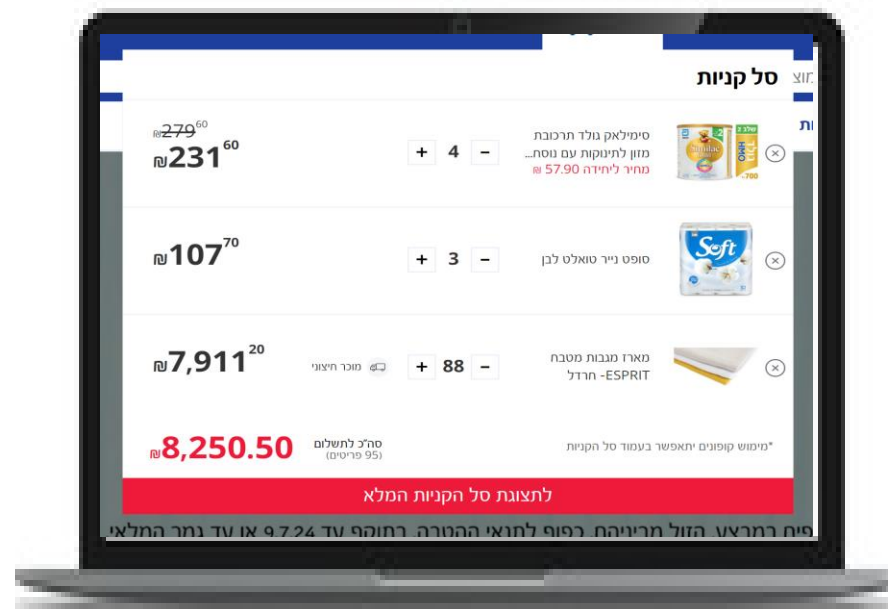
סל קניות

סימילאק גולד תרכובת מזון לתינוקות עם נוסח...
מחיר ליחידה 57.90 ₪
4
₪279.60
₪231.60

סופט נייר טואלט לבן
3
₪107.70

מארז מגבות מטבח ESPRIT- חרדל
88
מוכר חיצוני
₪7,911.20

*מימוש קופונים יתאפשר בעמוד סל הקניות
סה"כ לתשלום
(95 פריטים)
₪8,250.50

לתצוגת סל הקניות המלא